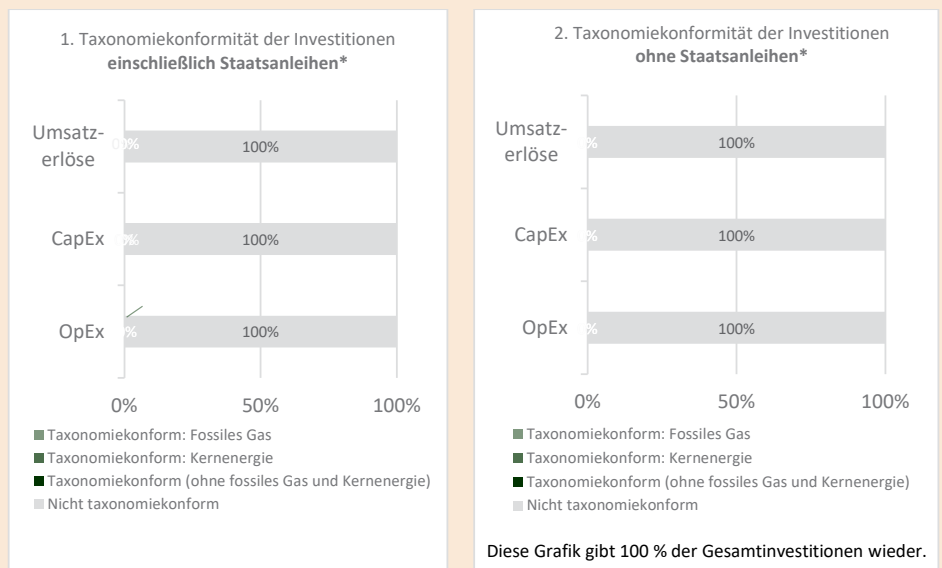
1. Taxonomiekonformität der Investitionen **einschließlich Staatsanleihen***

Umsatzerlöse 0% 100%

CapEx 0% 100%

OpEx 0% 100%

0% 50% 100%

Taxonomiekonform: Fossiles Gas
Taxonomiekonform: Kernenergie
Taxonomiekonform (ohne fossiles Gas und Kernenergie)
Nicht taxonomiekonform

2. Taxonomiekonformität der Investitionen **ohne Staatsanleihen***

Umsatzerlöse % 100%

CapEx % 100%

OpEx % 100%

0% 50% 100%

Taxonomiekonform: Fossiles Gas
Taxonomiekonform: Kernenergie
Taxonomiekonform (ohne fossiles Gas und Kernenergie)
Nicht taxonomiekonform

Diese Grafik gibt 100 % der Gesamtinvestitionen wieder.